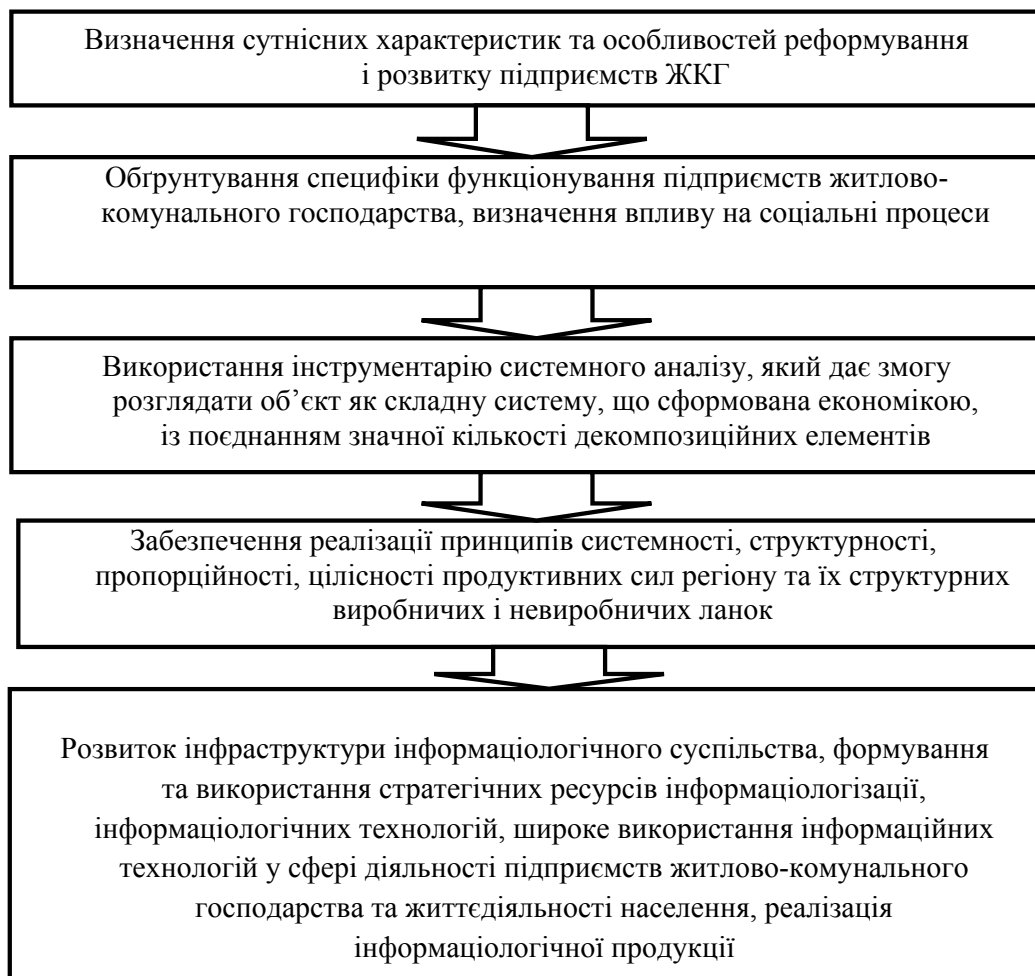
Визначення сутнісних характеристик та особливостей реформування і розвитку підприємств ЖКГ

Обґрунтування специфіки функціонування підприємств житлово-комунального господарства, визначення впливу на соціальні процеси

Використання інструментарію системного аналізу, який дає змогу розглядати об’єкт як складну систему, що сформована економікою, із поєднанням значної кількості декомпозиційних елементів

Забезпечення реалізації принципів системності, структурності, пропорційності, цілісності продуктивних сил регіону та їх структурних виробничих і невиробничих ланок

Розвиток інфраструктури інформаціологічного суспільства, формування та використання стратегічних ресурсів інформаціологізації, інформаціологічних технологій, широке використання інформаційних технологій у сфері діяльності підприємств житлово-комунального господарства та життєдіяльності населення, реалізація інформаціологічної продукції